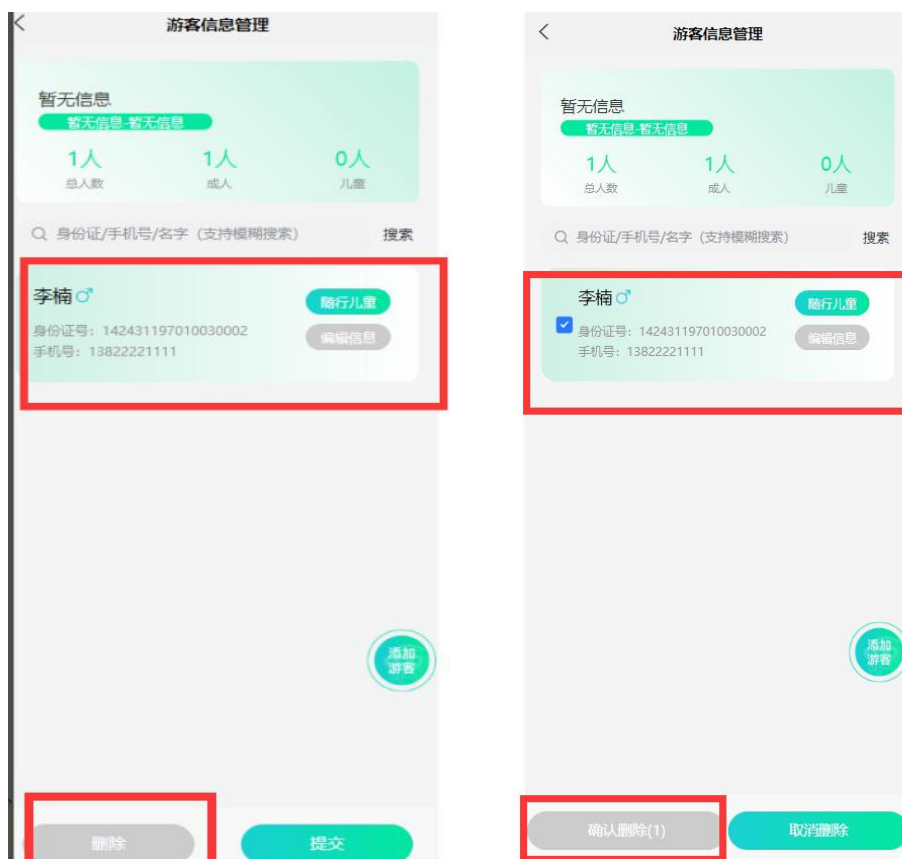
游客信息管理

暂无信息
暂无信息-暂无信息
1人
总人数
1人
成人
0人
儿童

身份证/手机号/名字（支持模糊搜索） 搜索

李楠♂
身份证号：142431197010030002
手机号：13822221111
随行儿童
编辑信息

添加游客

删除
提交

游客信息管理

暂无信息
暂无信息-暂无信息
1人
总人数
1人
成人
0人
儿童

身份证/手机号/名字（支持模糊搜索） 搜索

李楠♂
身份证号：142431197010030002
手机号：13822221111
随行儿童
编辑信息

添加游客

确认删除(1)
取消删除